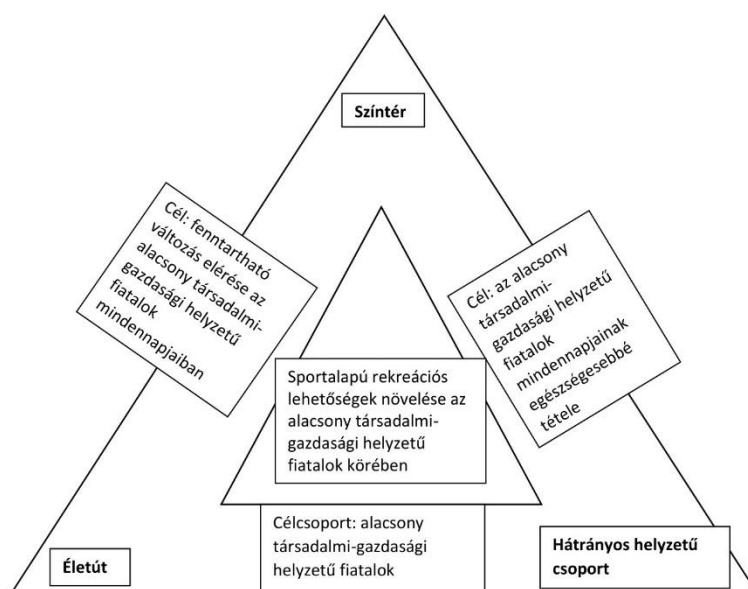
Színtér

Cél: fenntartható változás elérése az alacsony társadalmi-gazdasági helyzetű fiatalok mindennapjaiban

Cél: az alacsony társadalmi-gazdasági helyzetű fiatalok mindennapjainak egészségesebbé tétele

Sportalapú rekreációs lehetőségek növelése az alacsony társadalmi-gazdasági helyzetű fiatalok körében

Célcsoport: alacsony társadalmi-gazdasági helyzetű fiatalok

Életút

Hátrányos helyzetű csoport